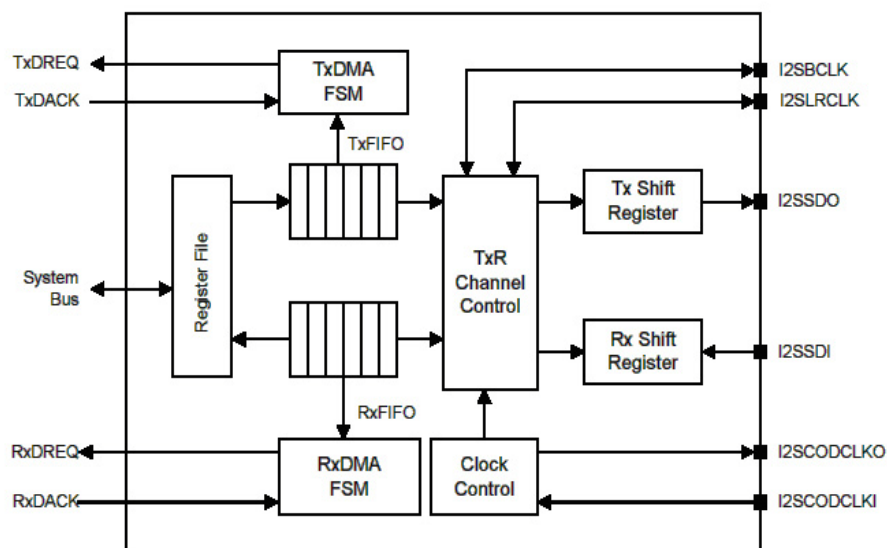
TxDREQ
TxDACK
TxDMA FSM
TxFIFO
I2SBCLK
I2SLRCLK
System Bus
Register File
TxR Channel Control
Tx Shift Register
I2SSDO
Rx Shift Register
I2SSDI
RxFIFO
RxDREQ
RxDACK
RxDMA FSM
Clock Control
I2SCODCLKO
I2SCODCLKI